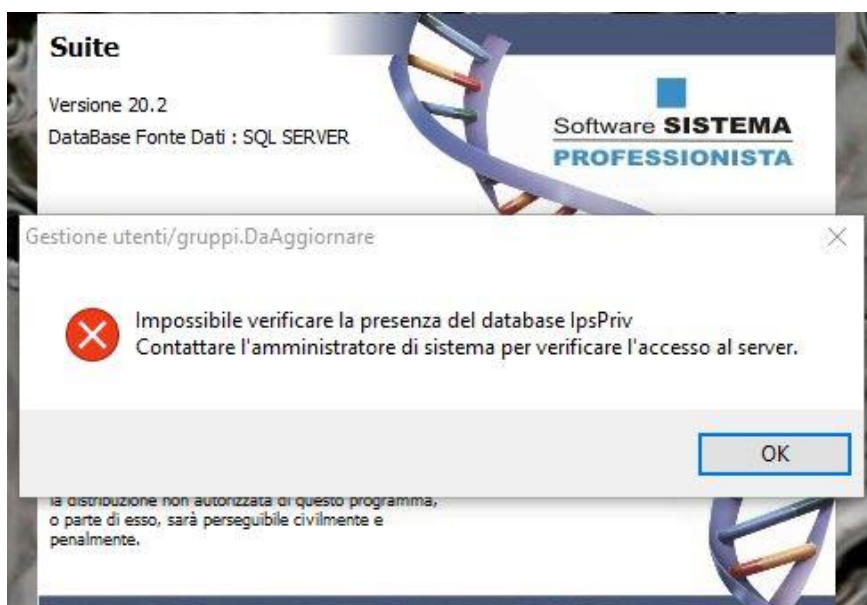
Suite

Versione 20.2

DataBase Fonte Dati : SQL SERVER

Software SISTEMA PROFESSIONISTA

Gestione utenti/gruppi.DaAggiornare

Impossibile verificare la presenza del database IpsPriv
Contattare l'amministratore di sistema per verificare l'accesso al server.

OK

la distribuzione non autorizzata di questo programma, o parte di esso, sarà perseguibile civilmente e penalmente.